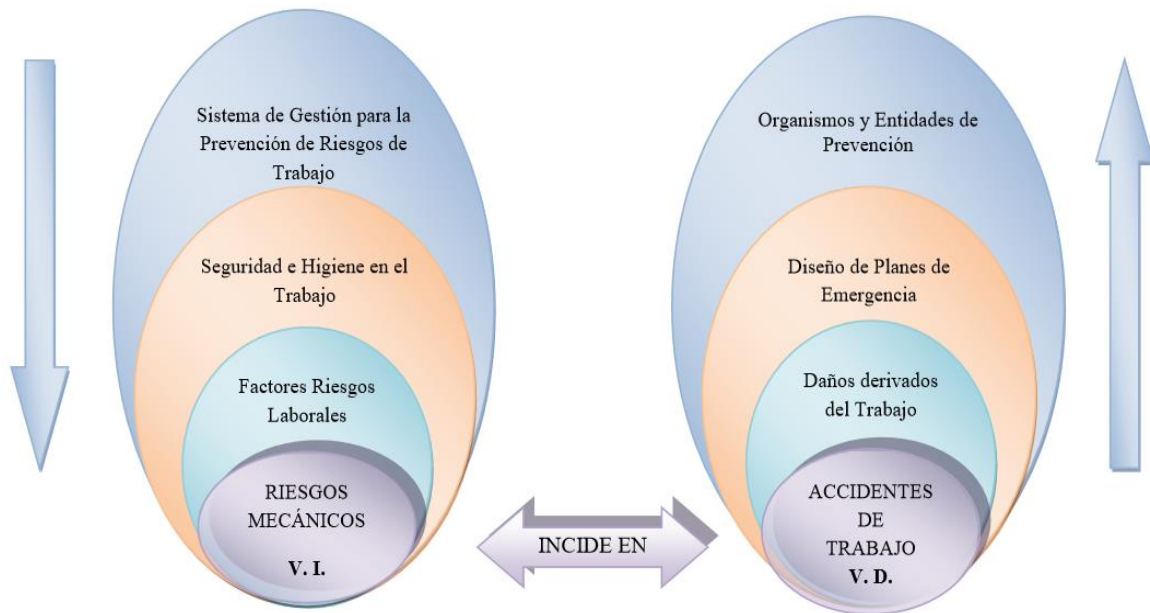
Sistema de Gestión para la Prevención de Riesgos de Trabajo

Seguridad e Higiene en el Trabajo

Factores Riesgos Laborales

RIESGOS MECÁNICOS

V. I.

INCIDE EN

Organismos y Entidades de Prevención

Diseño de Planes de Emergencia

Daños derivados del Trabajo

ACCIDENTES DE TRABAJO

V. D.